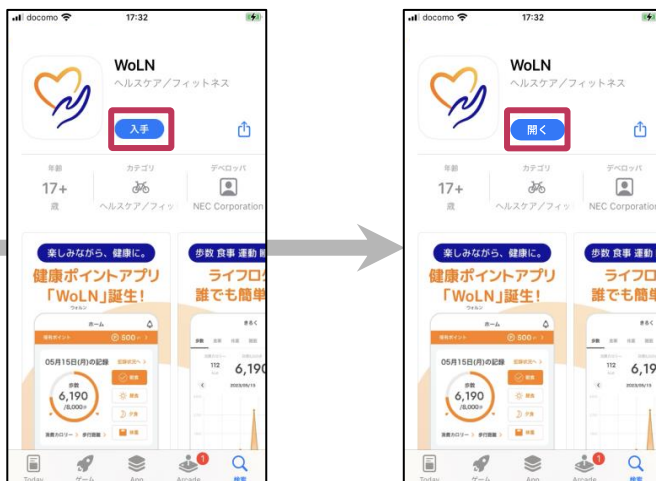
docomo 17:32

WoLN
ヘルスケア/フィットネス

入手

年齢
17+
歳

カテゴリ
ヘルスケア/フィッ

デベロッパ
NEC Corporation

楽しみながら、健康に。
健康ポイントアプリ
「WoLN」誕生!
ウォルン

ホーム
保有ポイント 500
05月15日(月)の記録
歩数
6,190
/8,000歩

歩数 食事 運動
ライフロ
誰でも簡単

112
6,19

Today ゲーム App Arcade 検索

docomo 17:32

WoLN
ヘルスケア/フィットネス

開く

年齢
17+
歳

カテゴリ
ヘルスケア/フィッ

デベロッパ
NEC Corporation

楽しみながら、健康に。
健康ポイントアプリ
「WoLN」誕生!
ウォルン

ホーム
保有ポイント 500
05月15日(月)の記録
歩数
6,190
/8,000歩

歩数 食事 運動
ライフロ
誰でも簡単

112
6,19

Today ゲーム App Arcade 検索